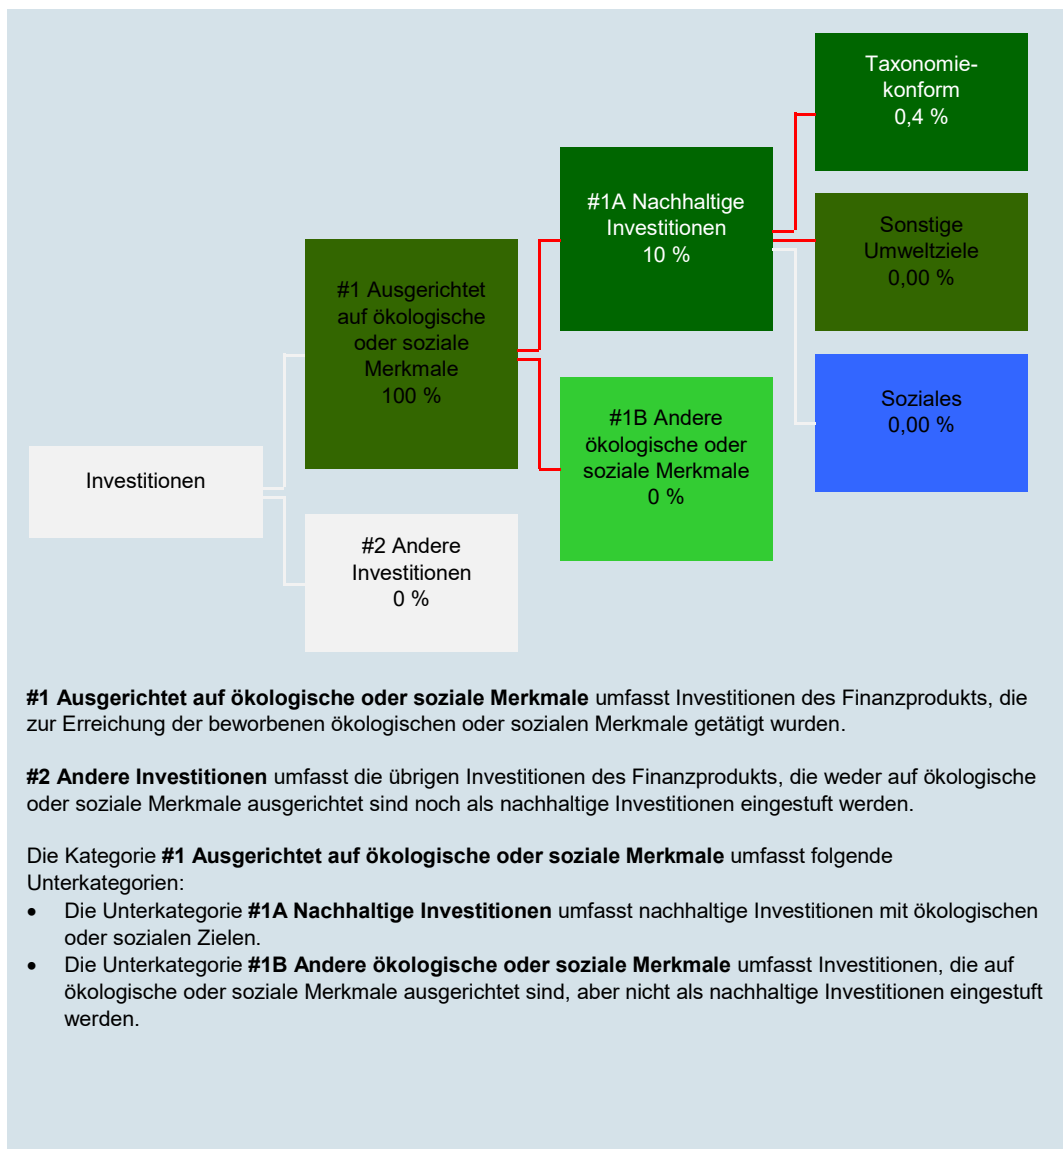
Taxonomiekonform
0,4 %

#1A Nachhaltige Investitionen
10 %

Sonstige Umweltziele
0,00 %

#1 Ausgerichtet auf ökologische oder soziale Merkmale
100 %

Soziales
0,00 %

#1B Andere ökologische oder soziale Merkmale
0 %

Investitionen

#2 Andere Investitionen
0 %

**#1 Ausgerichtet auf ökologische oder soziale Merkmale** umfasst Investitionen des Finanzprodukts, die zur Erreichung der beworbenen ökologischen oder sozialen Merkmale getätigt wurden.

**#2 Andere Investitionen** umfasst die übrigen Investitionen des Finanzprodukts, die weder auf ökologische oder soziale Merkmale ausgerichtet sind noch als nachhaltige Investitionen eingestuft werden.

Die Kategorie **#1 Ausgerichtet auf ökologische oder soziale Merkmale** umfasst folgende Unterkategorien:
- Die Unterkategorie **#1A Nachhaltige Investitionen** umfasst nachhaltige Investitionen mit ökologischen oder sozialen Zielen.
- Die Unterkategorie **#1B Andere ökologische oder soziale Merkmale** umfasst Investitionen, die auf ökologische oder soziale Merkmale ausgerichtet sind, aber nicht als nachhaltige Investitionen eingestuft werden.